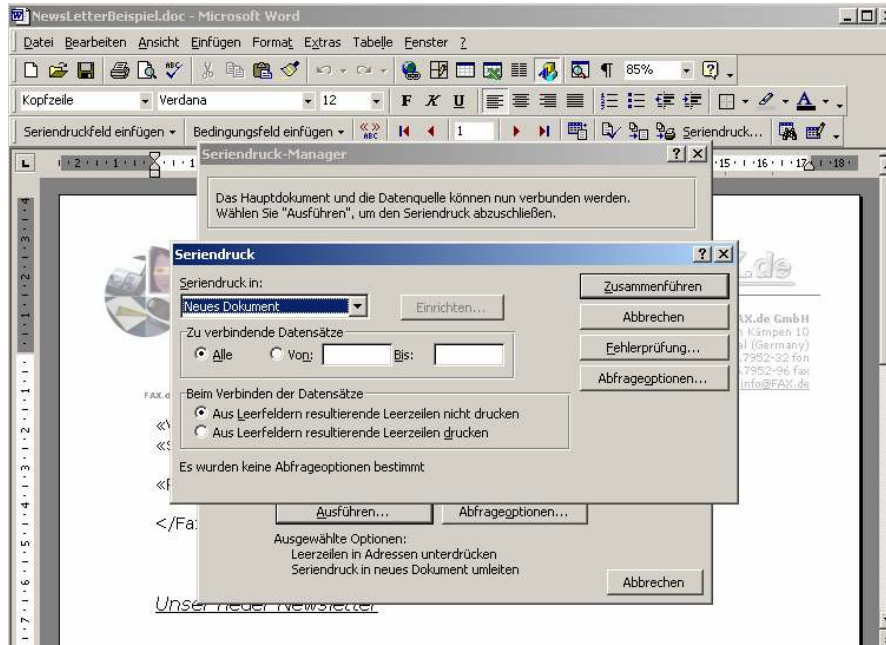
NewsLetterBeispiel.doc - Microsoft Word

Datei Bearbeiten Ansicht Einfügen Format Extras Tabelle Fenster ?

85%

Kopfzeile Verdana 12 F K U

Seriendruckfeld einfügen Bedingungsfeld einfügen 1 Seriendruck...

Seriendruck-Manager ? X

Das Hauptdokument und die Datenquelle können nun verbunden werden. Wählen Sie "Ausführen", um den Seriendruck abzuschließen.

Seriendruck ? X

Seriendruck in:

Neues Dokument

Einrichten...

Zusammenführen

Abbrechen

Fehlerprüfung...

Abfrageoptionen...

Zu verbindende Datensätze

Alle Von: Bis:

Beim Verbinden der Datensätze

Aus Leerfeldern resultierende Leerzeilen nicht drucken

Aus Leerfeldern resultierende Leerzeilen drucken

Es wurden keine Abfrageoptionen bestimmt

Ausführen...

Abfrageoptionen...

Ausgewählte Optionen:
Leerzeilen in Adressen unterdrücken
Seriendruck in neues Dokument umleiten

Abbrechen

AX.de GmbH
Kämpen 10
l (Germany)
7952-32 fon
7952-96 fax
info@FAX.de

FAX.d

«V

«S

«F

</Fa

Unser neuer Newsletter